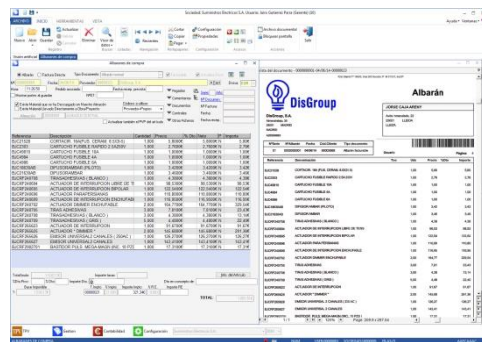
Sociedad Suministros Eléctricos S.A. (Usuario: Sara Gutiérrez Pérez (Gerente) (ID))

ARCHIVO INICIO HERRAMIENTAS VISTA

Nuevo Abrir Guardar Actualizar Eliminar Vista de datos Recientes Cortar Copiar Pegar Configuración Propiedades Archivos documentos Búsqueda postfiltro Salir

Albaranes de compra

Referencia Descripción Cantidad Precio % Dto Base

Totalizar

Gestión Contabilidad Configuración

Albarán

DisGroup

DisGroup, S.A.

JORGE CALA ARENT

Nº Doc.

Referencia Descripción Uds. Precio %Dto. Importe

CARTUCHO FUSIBLE FAPS10 (5-52A)
CARTUCHO FUSIBLE 6A
CARTUCHO FUSIBLE 10A
ACTUADOR INTERRUPTORES
DIPLODIAMETRIC
TRASAGUNIONADOR (BLANCO)
ACTUADOR DE INTERRUPCIÓN
TINAS CANTE
EMBOR UNIVERSAL 2 CANALES

Página 1 de 1